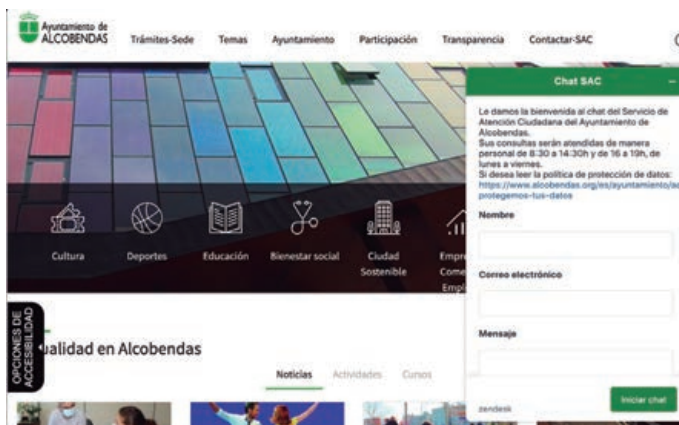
Ayuntamiento de ALCOBENDAS

Trámites-Sede Temas Ayuntamiento Participación Transparencia Contactar-SAC

Chat SAC

Le damos la bienvenida al chat del Servicio de Atención Ciudadana del Ayuntamiento de Alcobendas.
Sus consultas serán atendidas de manera personal de 8:30 a 14:30h y de 16 a 19h, de lunes a viernes.
Si desea leer la política de protección de datos: https://www.alcobendas.org/es/ayuntamiento/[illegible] protegemos-tus-datos

Nombre

Correo electrónico

Mensaje

zendesk

Iniciar chat

Cultura Deportes Educación Bienestar social Ciudad Sostenible Empr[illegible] Come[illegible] Empl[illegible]

OPCIONES DE ACCESIBILIDAD

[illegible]ualidad en Alcobendas

Noticias Actividades Cursos